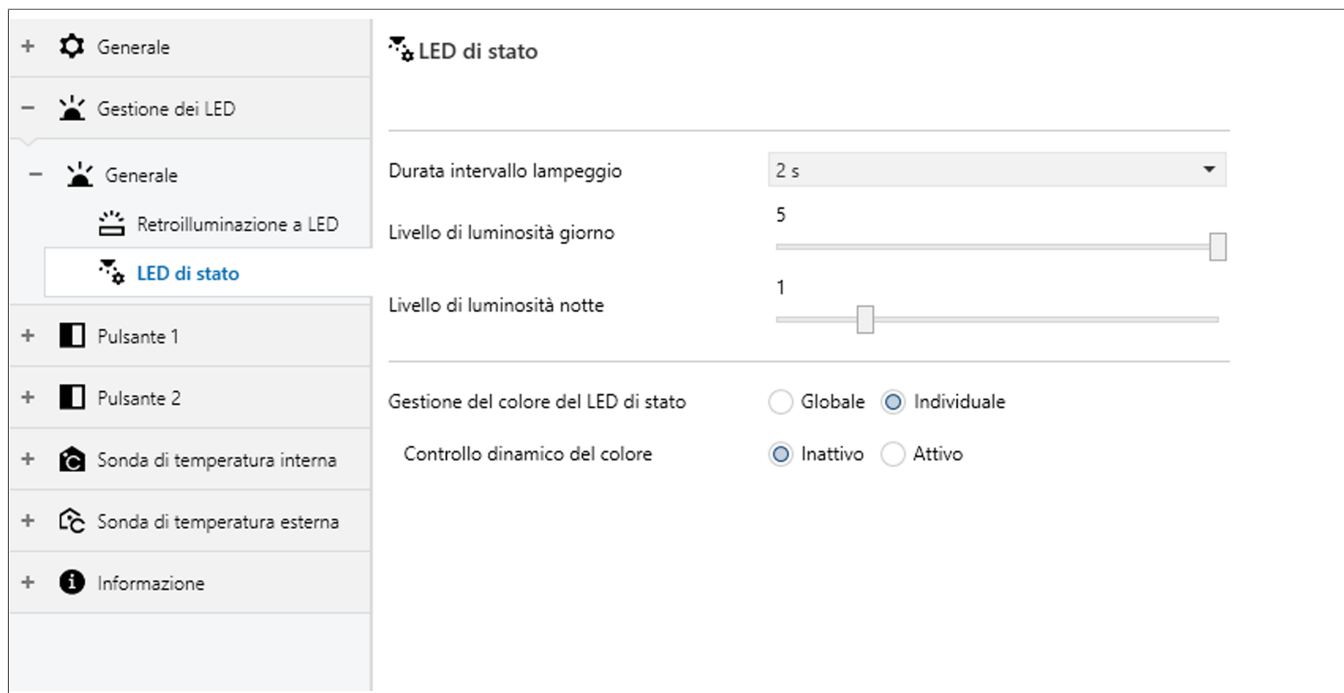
+ Generale

− Gestione dei LED

− Generale

Retroilluminazione a LED

LED di stato

+ Pulsante 1

+ Pulsante 2

+ Sonda di temperatura interna

+ Sonda di temperatura esterna

+ Informazione

LED di stato

Durata intervallo lampeggio 2 s

Livello di luminosità giorno 5

Livello di luminosità notte 1

Gestione del colore del LED di stato Globale Individuale

Controllo dinamico del colore Inattivo Attivo